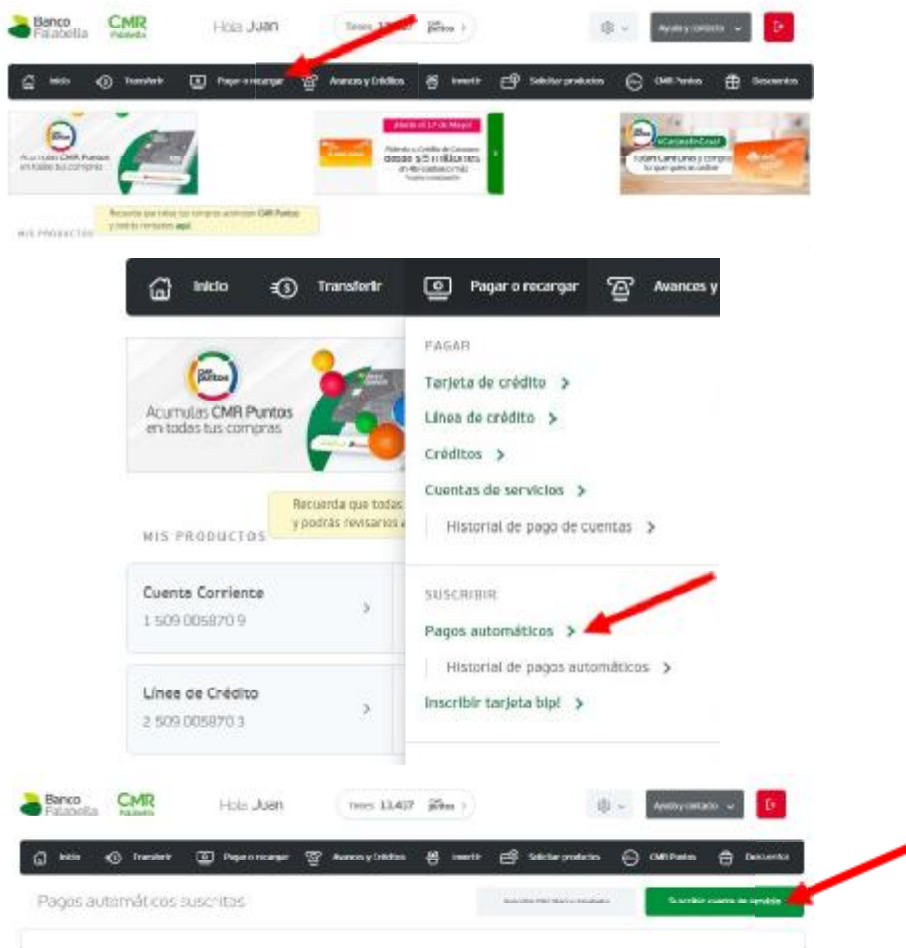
Banco Falabella CMR Falabella Hola Juan Tienes 13.407 CMR puntos

Ayuda y contacto

Inicio Transferir Pagar o recargar Avances y Créditos Invertir Solicitar productos CMR Puntos Descuentos

Acumulas CMR Puntos en todas tus compras

¡Hasta el 17 de Mayo!

Recuerda que todas tus compras acumulan CMR Puntos y podrás revisarlos aquí

MIS PRODUCTOS

Inicio Transferir Pagar o recargar Avances y

Acumulas CMR Puntos en todas tus compras

PAGAR

Tarjeta de crédito >

Línea de crédito >

Créditos >

Cuentas de servicios >

Historial de pago de cuentas >

Recuerda que todas y podrás revisarlos a

MIS PRODUCTOS

Cuenta Corriente
1 509 005870 9

Línea de Crédito
2 509 005870 3

SUSCRIBIR

Pagos automáticos >

Historial de pagos automáticos >

Inscribir tarjeta bip! >

Banco Falabella CMR Falabella Hola Juan Tienes 13.407 CMR puntos

Ayuda y contacto

Inicio Transferir Pagar o recargar Avances y Créditos Invertir Solicitar productos CMR Puntos Descuentos

Pagos automáticos suscritos

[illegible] Suscribir cuenta de servicio